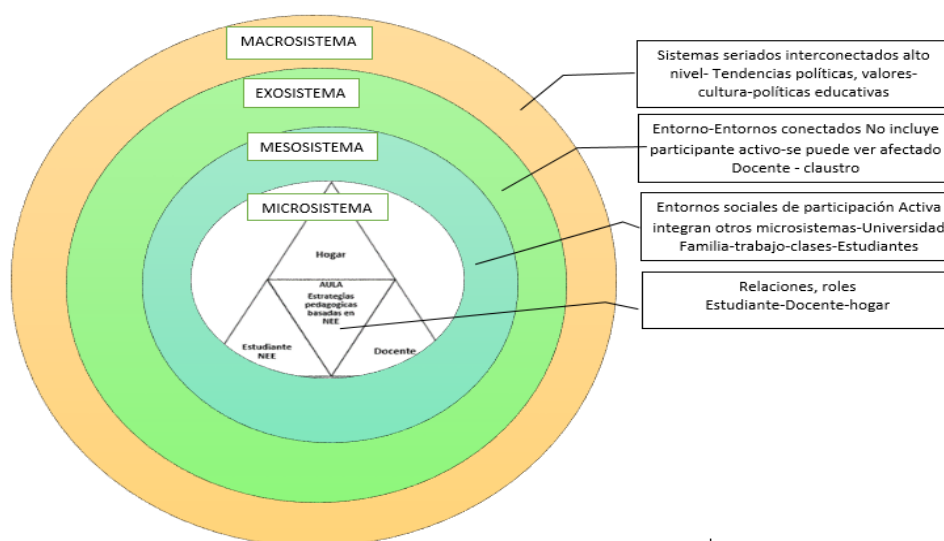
MACROSISTEMA

EXOSISTEMA

MESOSISTEMA

MICROSISTEMA

Hogar

AULA
Estrategias pedagogicas basadas en NEE

Estudiante NEE

Docente

Sistemas seriados interconectados alto nivel- Tendencias políticas, valores-cultura-políticas educativas

Entorno-Entornos conectados No incluye participante activo-se puede ver afectado Docente - claustro

Entornos sociales de participación Activa integran otros microsistemas-Universidad Familia-trabajo-clases-Estudiantes

Relaciones, roles
Estudiante-Docente-hogar